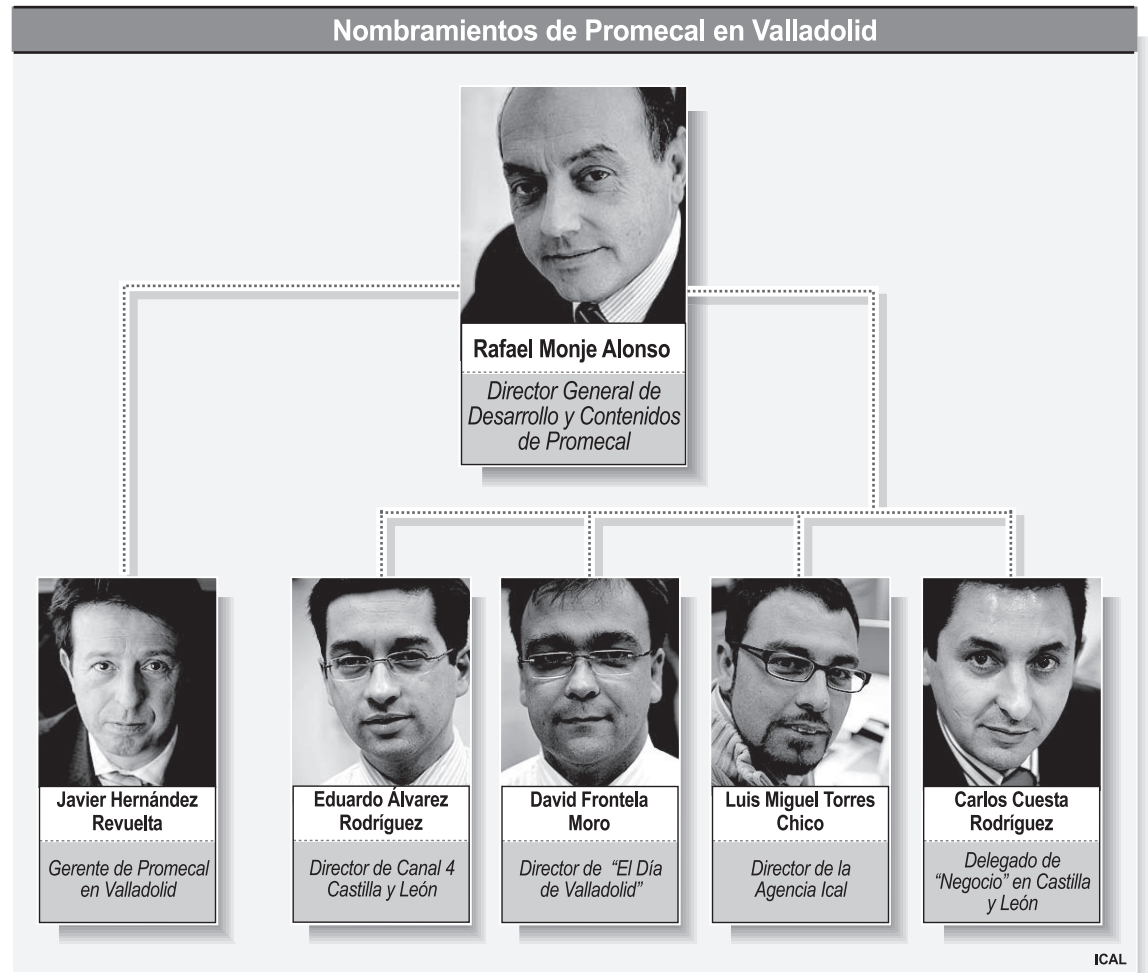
Nombramientos de Promecal en Valladolid

Rafael Monje Alonso

Director General de Desarrollo y Contenidos de Promecal

Javier Hernández Revuelta

Gerente de Promecal en Valladolid

Eduardo Álvarez Rodríguez

Director de Canal 4 Castilla y León

David Frontela Moro

Director de "El Día de Valladolid"

Luis Miguel Torres Chico

Director de la Agencia Ical

Carlos Cuesta Rodríguez

Delegado de "Negocio" en Castilla y León

ICAL